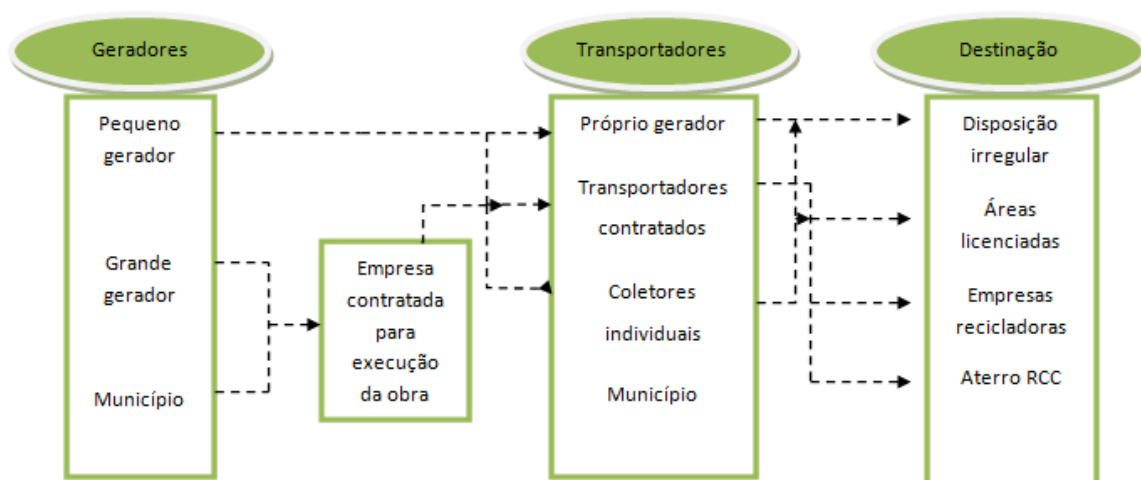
Geradores

Pequeno gerador

Grande gerador

Município

Empresa contratada para execução da obra

Transportadores

Próprio gerador

Transportadores contratados

Coletores individuais

Município

Destinação

Disposição irregular

Áreas licenciadas

Empresas recicladoras

Aterro RCC